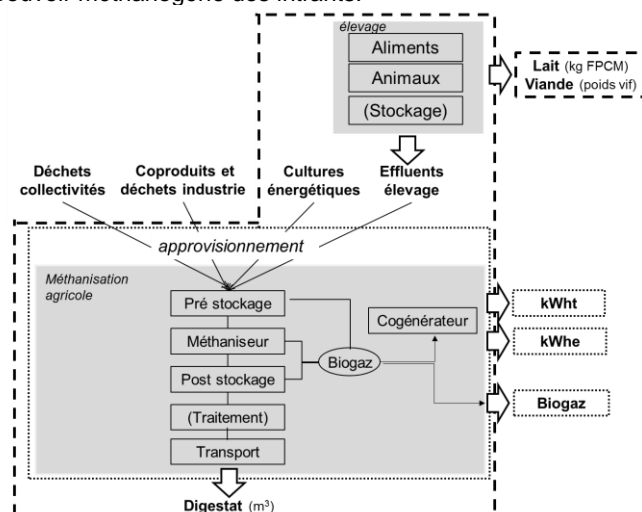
pouvoir méthanogène des intrants.

élevage

Aliments

Animaux

(Stockage)

Lait (kg FPCM)
Viande (poids vif)

Déchets collectivités

Coproduits et déchets industrie

Cultures énergétiques

Effluents élevage

approvisionnement

Méthanisation agricole

Pré stockage

Méthaniseur

Post stockage

(Traitement)

Transport

Biogaz

Cogénérateur

kWht

kWhe

Biogaz

Digestat (m$^3$)